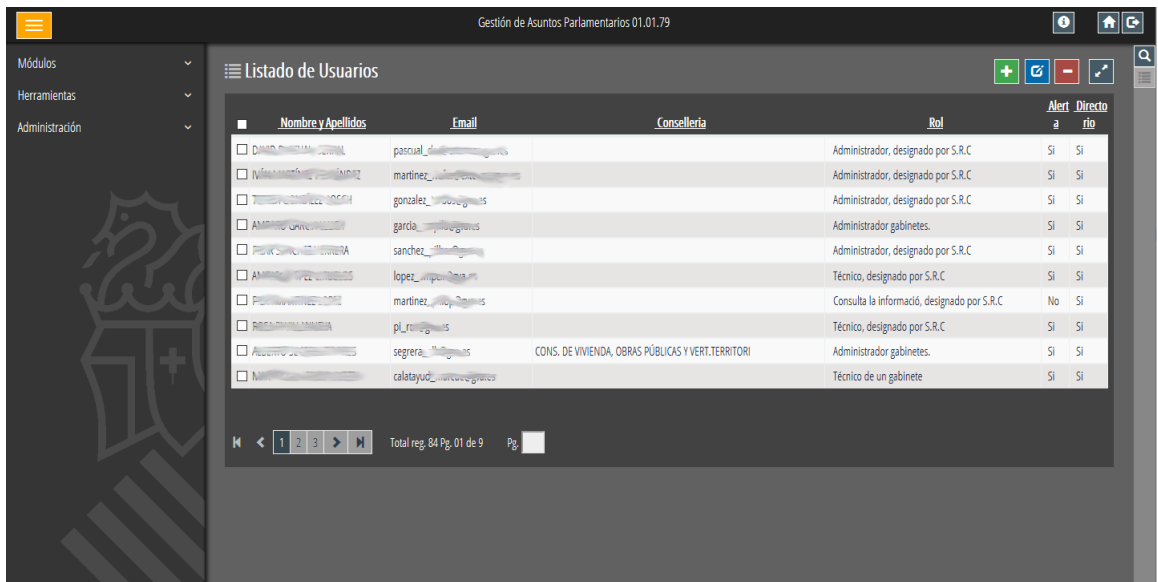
Gestión de Asuntos Parlamentarios 01.01.79

Módulos
Herramientas
Administración

Listado de Usuarios

| Nombre y Apellidos | Email | Conselleria | Rol | Alerta | Directorio |
|---|---|---|---|---|---|
| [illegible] | pascual_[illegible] | | Administrador, designado por S.R.C | Si | Si |
| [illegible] | martinez_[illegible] | | Administrador, designado por S.R.C | Si | Si |
| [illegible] | gonzalez_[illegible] | | Administrador, designado por S.R.C | Si | Si |
| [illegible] | garcia_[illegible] | | Administrador gabinetes. | Si | Si |
| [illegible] | sanchez_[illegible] | | Administrador, designado por S.R.C | Si | Si |
| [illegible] | lopez_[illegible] | | Técnico, designado por S.R.C | Si | Si |
| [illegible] | martinez_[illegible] | | Consulta la informació, designado por S.R.C | No | Si |
| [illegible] | pi_r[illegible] | | Técnico, designado por S.R.C | Si | Si |
| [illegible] | segrera_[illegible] | CONS. DE VIVIENDA, OBRAS PÚBLICAS Y VERT.TERRITORI | Administrador gabinetes. | Si | Si |
| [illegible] | calatayud_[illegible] | | Técnico de un gabinete | Si | Si |

1 2 3
Total reg. 84 Pg. 01 de 9
Pg.